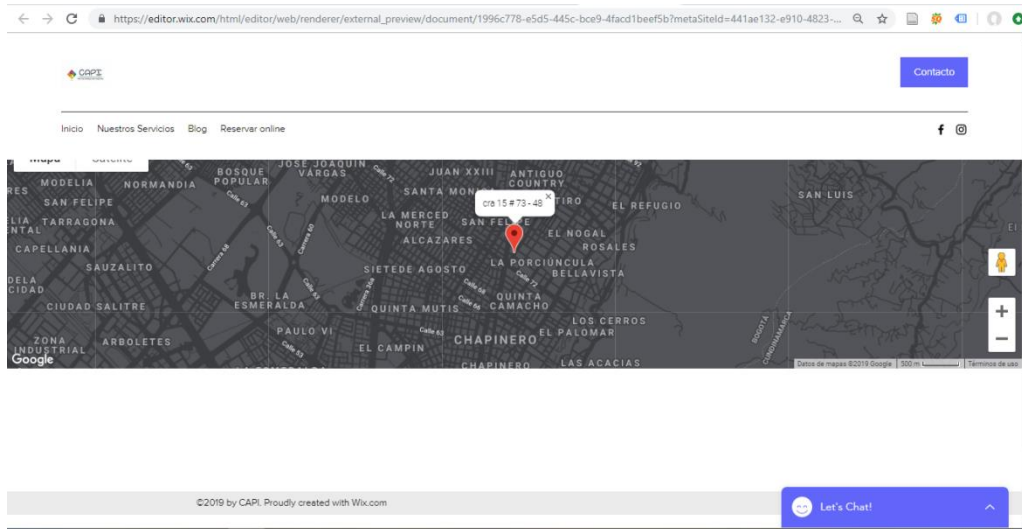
https://editor.wix.com/html/editor/web/renderer/external_preview/document/1996c778-e5d5-445c-bce9-4facd1beef5b?metaSiteId=441ae132-e910-4823-...

CAPI

Contacto

Inicio Nuestros Servicios Blog Reservar online

Mapa Satélite

MODELIA NORMANDIA BOSQUE POPULAR JOSE JOAQUIN VARGAS JUAN XXIII ANTIGUO COUNTRY SAN LUIS
SAN FELIPE MODELO SANTA MON TIRO EL REFUGIO
TARRAGONA LA MERCED NORTE SAN FELIPE EL NOGAL
CAPELLANIA ALCAZARES ROSALES
SAUZALITO SIETE DE AGOSTO LA PORCIUNCULA BELLAVISTA
CIUDAD SALITRE BR. LA ESMERALDA QUINTA MUTIS QUINTA CAMACHO
ZONA INDUSTRIAL ARBOLETES PAULO VI EL CAMPIN CHAPINERO EL PALOMAR LOS CERROS
CHAPINERO LAS ACACIAS

cra 15 # 73 - 48

Google

Datos de mapas ©2019 Google 500 m Términos de uso

©2019 by CAPI. Proudly created with Wix.com

Let's Chat!